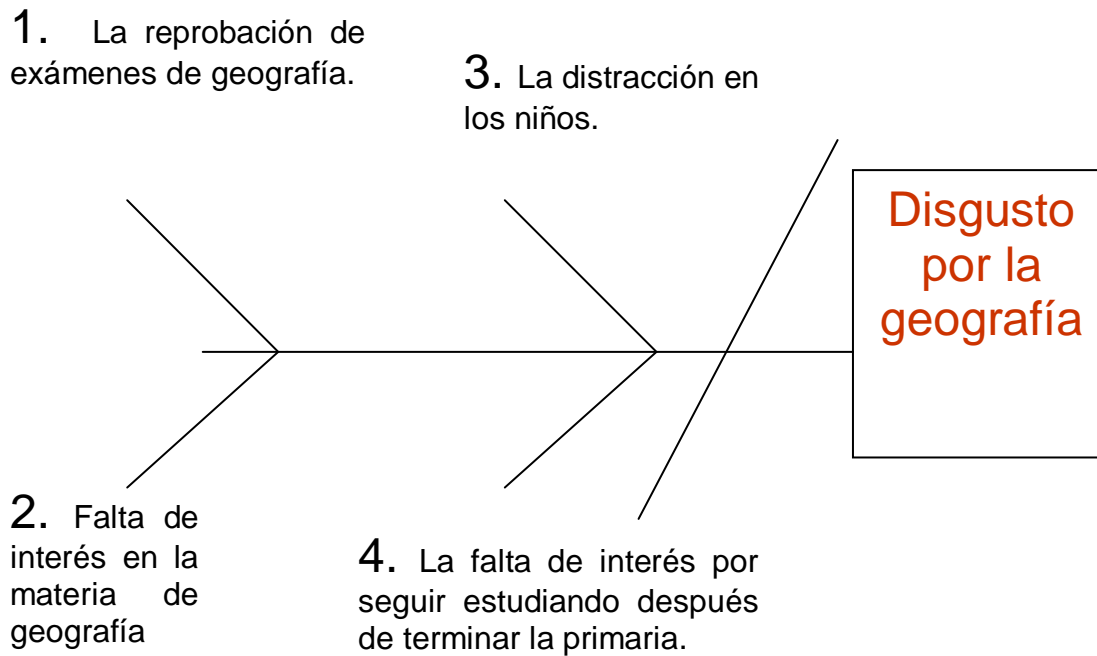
1. La reprobación de exámenes de geografía.

3. La distracción en los niños.

Disgusto por la geografía

2. Falta de interés en la materia de geografía

4. La falta de interés por seguir estudiando después de terminar la primaria.